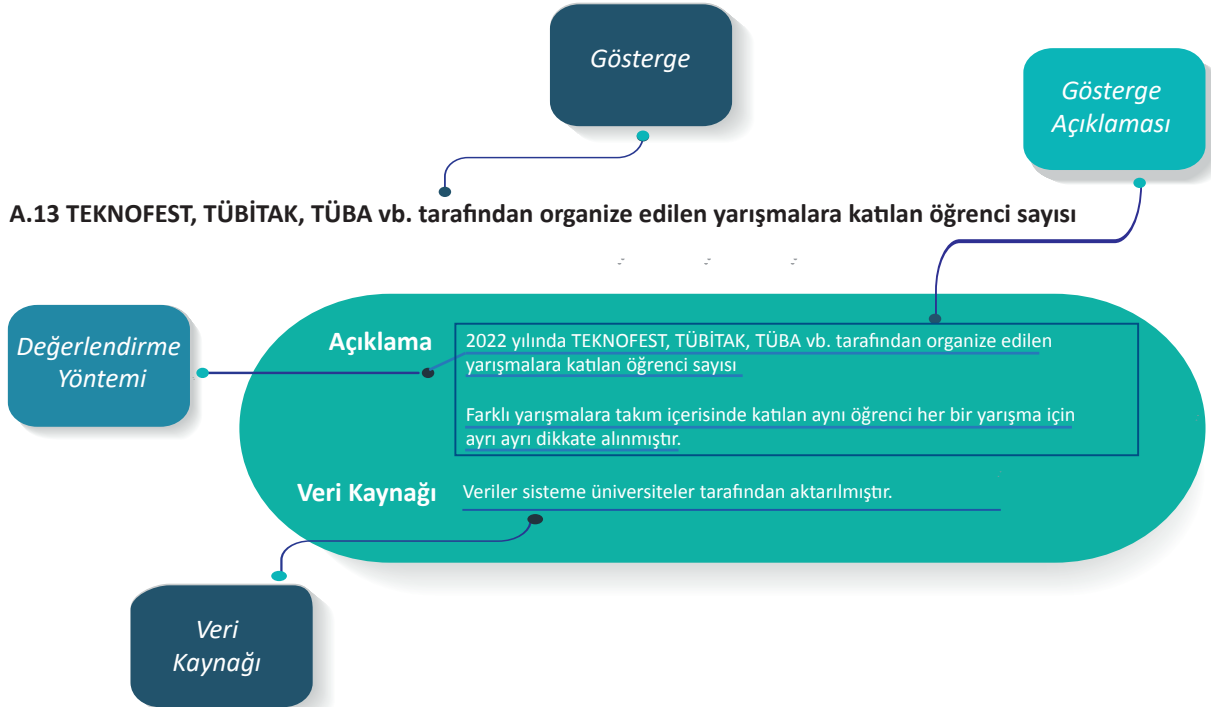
Gösterge

Gösterge Açıklaması

A.13 TEKNOFEST, TÜBİTAK, TÜBA vb. tarafından organize edilen yarışmalara katılan öğrenci sayısı

Değerlendirme Yöntemi

Açıklama

2022 yılında TEKNOFEST, TÜBİTAK, TÜBA vb. tarafından organize edilen yarışmalara katılan öğrenci sayısı

Farklı yarışmalara takım içerisinde katılan aynı öğrenci her bir yarışma için ayrı ayrı dikkate alınmıştır.

Veri Kaynağı

Veriler sisteme üniversiteler tarafından aktarılmıştır.

Veri Kaynağı